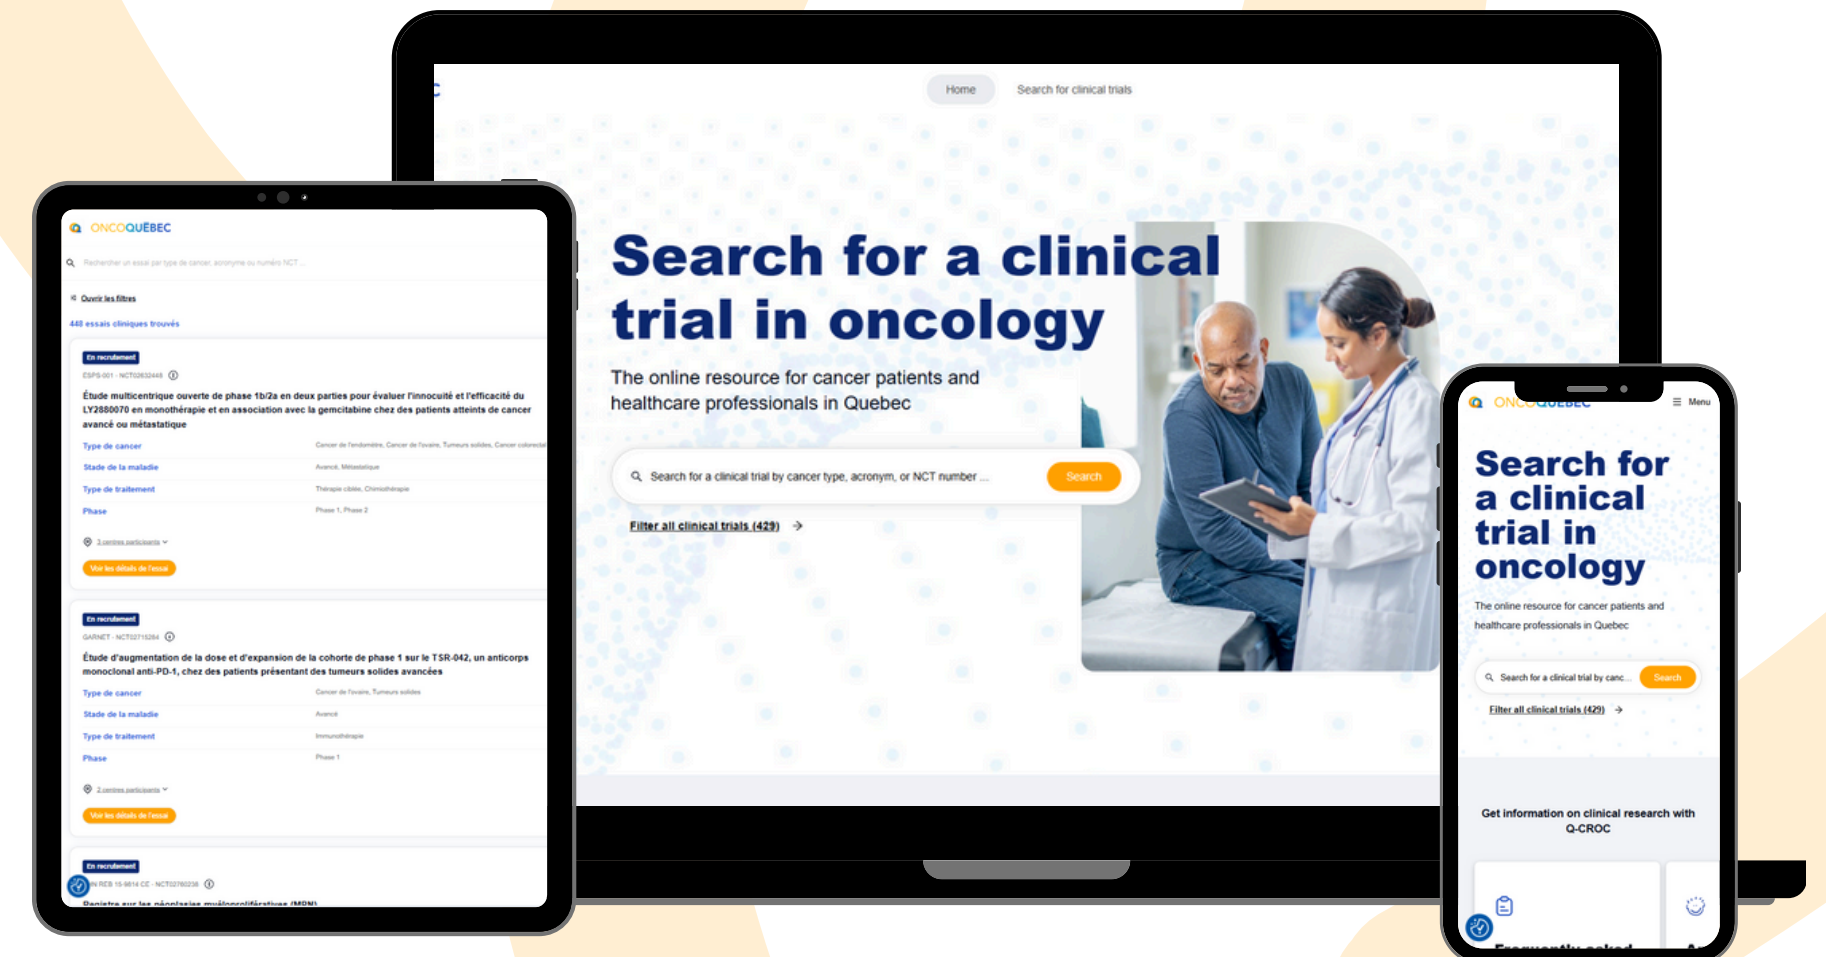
Home

Search for clinical trials

Search for a clinical trial in oncology

The online resource for cancer patients and healthcare professionals in Quebec

Search for a clinical trial by cancer type, acronym, or NCT number ...

Search

Filter all clinical trials (429)

ONCOQUÉBEC

Rechercher un essai par type de cancer, acronyme ou numéro NCT ...

Ouvrir les filtres

448 essais cliniques trouvés

En recrutement

ESPS-001 · NCT02632448

Étude multicentrique ouverte de phase 1b/2a en deux parties pour évaluer l'innocuité et l'efficacité du LY2880070 en monothérapie et en association avec la gemcitabine chez des patients atteints de cancer avancé ou métastatique

Type de cancer | Cancer de l'endomètre, Cancer de l'ovaire, Tumeurs solides, Cancer colorectal

Stade de la maladie | Avancé, Métastatique

Type de traitement | Thérapie ciblée, Chimiothérapie

Phase | Phase 1, Phase 2

3 centres participants

Voir les détails de l'essai

En recrutement

GARNET · NCT02715284

Étude d'augmentation de la dose et d'expansion de la cohorte de phase 1 sur le TSR-042, un anticorps monoclonal anti-PD-1, chez des patients présentant des tumeurs solides avancées

Type de cancer | Cancer de l'ovaire, Tumeurs solides

Stade de la maladie | Avancé

Type de traitement | Immunothérapie

Phase | Phase 1

2 centres participants

Voir les détails de l'essai

En recrutement

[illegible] REB 15-9614 CE · NCT02760238

Registre sur les néoplasies myéloprolifératives (MPN)

ONCOQUÉBEC

Menu

Search for a clinical trial in oncology

The online resource for cancer patients and healthcare professionals in Quebec

Search for a clinical trial by canc...

Search

Filter all clinical trials (429)

Get information on clinical research with Q-CROC

Frequently asked